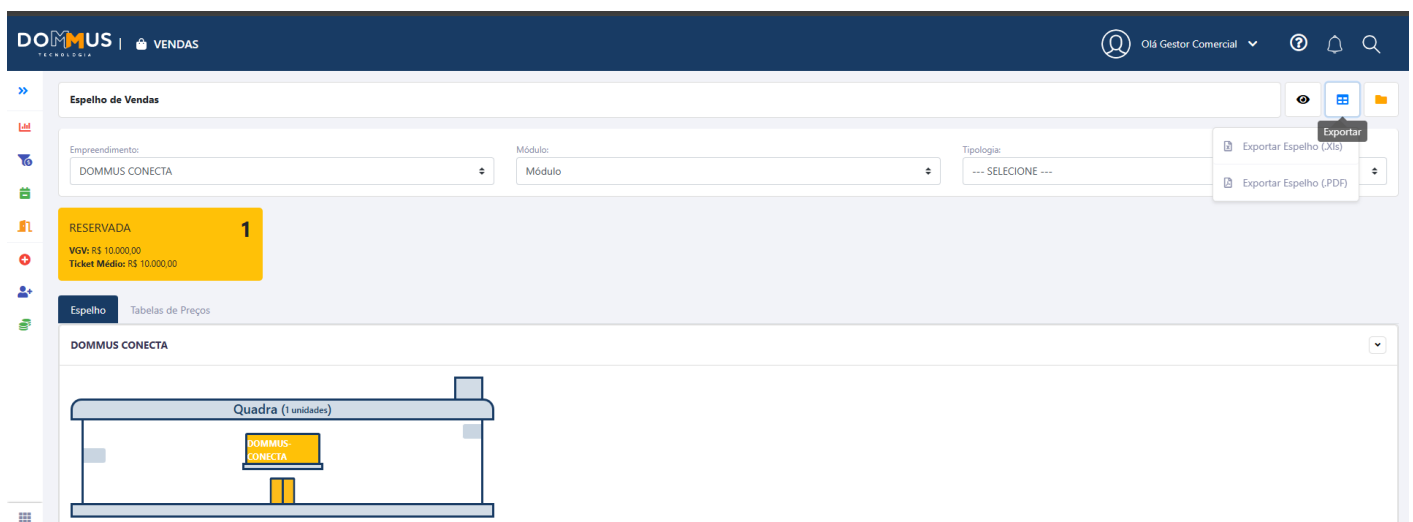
DOMMUS TECNOLOGIA | VENDAS

Olá Gestor Comercial

Espelho de Vendas

Exportar

Exportar Espelho (.Xls)

Exportar Espelho (.PDF)

Empreendimento:
DOMMUS CONECTA

Módulo:
Módulo

Tipologia:
--- SELECIONE ---

RESERVADA 1
VGV: R$ 10.000,00
Ticket Médio: R$ 10.000,00

Espelho
Tabelas de Preços

DOMMUS CONECTA

Quadra (1 unidades)

DOMMUS-CONECTA